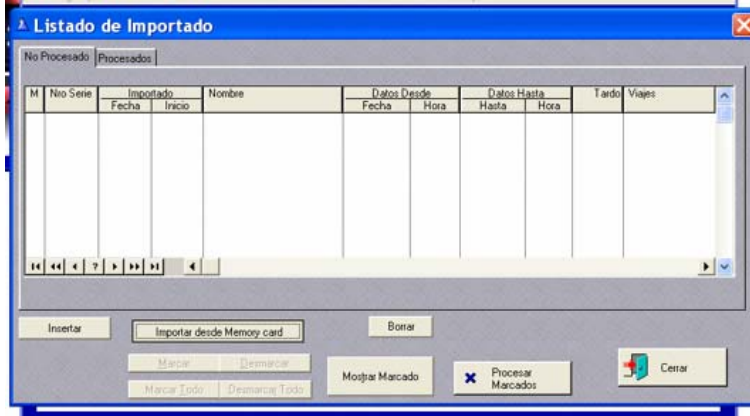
Listado de Importado

No Procesado | Procesados

| M | Nro Serie | Importado Fecha | Importado Inicio | Nombre | Datos Desde Fecha | Datos Desde Hora | Datos Hasta Hasta | Datos Hasta Hora | Tardo | Viajes |
|---|---|---|---|---|---|---|---|---|---|---|

Insertar
Importar desde Memory card
Borrar
Marcar
Desmarcar
Marcar Todo
Desmarcar Todo
Mostrar Marcado
Procesar Marcados
Cerrar